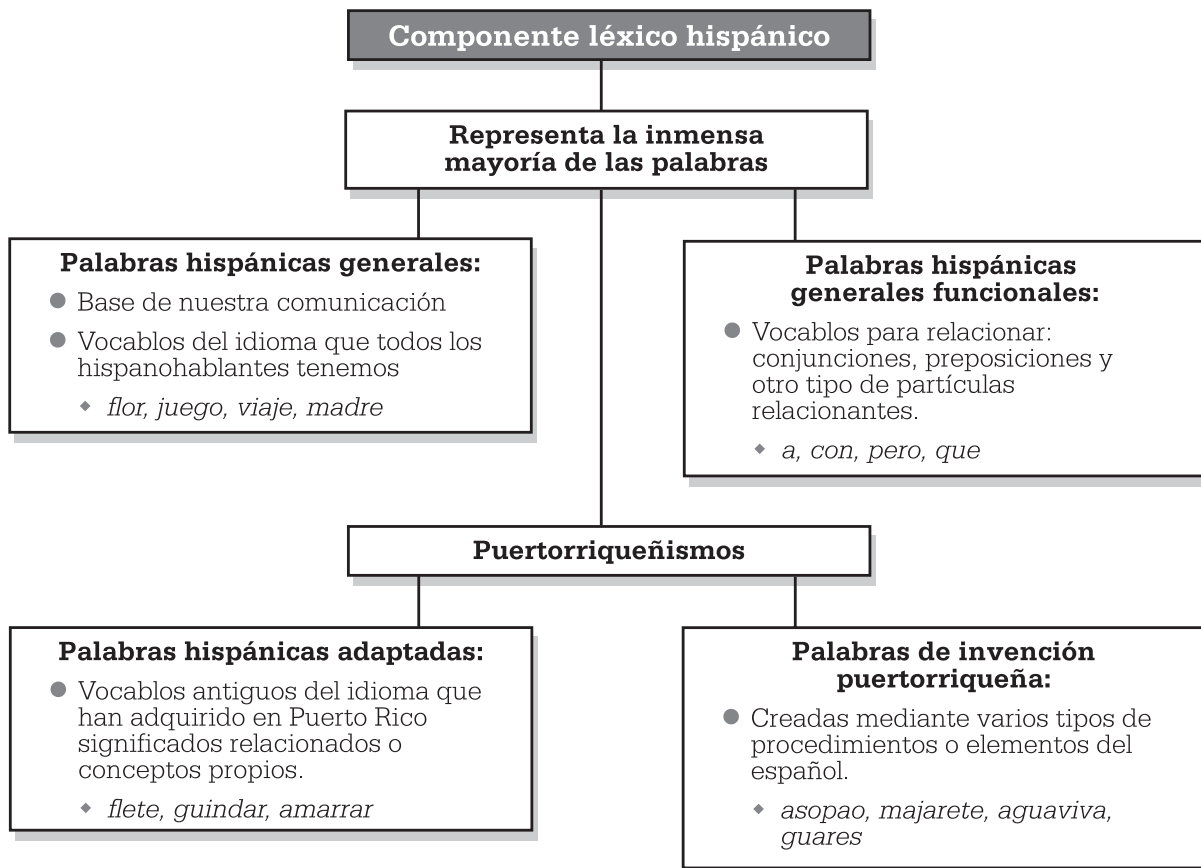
Componente léxico hispánico

Representa la inmensa mayoría de las palabras

Palabras hispánicas generales:
- Base de nuestra comunicación
- Vocablos del idioma que todos los hispanohablantes tenemos
  - *flor, juego, viaje, madre*

Palabras hispánicas generales funcionales:
- Vocablos para relacionar: conjunciones, preposiciones y otro tipo de partículas relacionantes.
  - *a, con, pero, que*

Puertorriqueñismos

Palabras hispánicas adaptadas:
- Vocablos antiguos del idioma que han adquirido en Puerto Rico significados relacionados o conceptos propios.
  - *flete, guindar, amarrar*

Palabras de invención puertorriqueña:
- Creadas mediante varios tipos de procedimientos o elementos del español.
  - *asopao, majarete, aguaviva, guares*